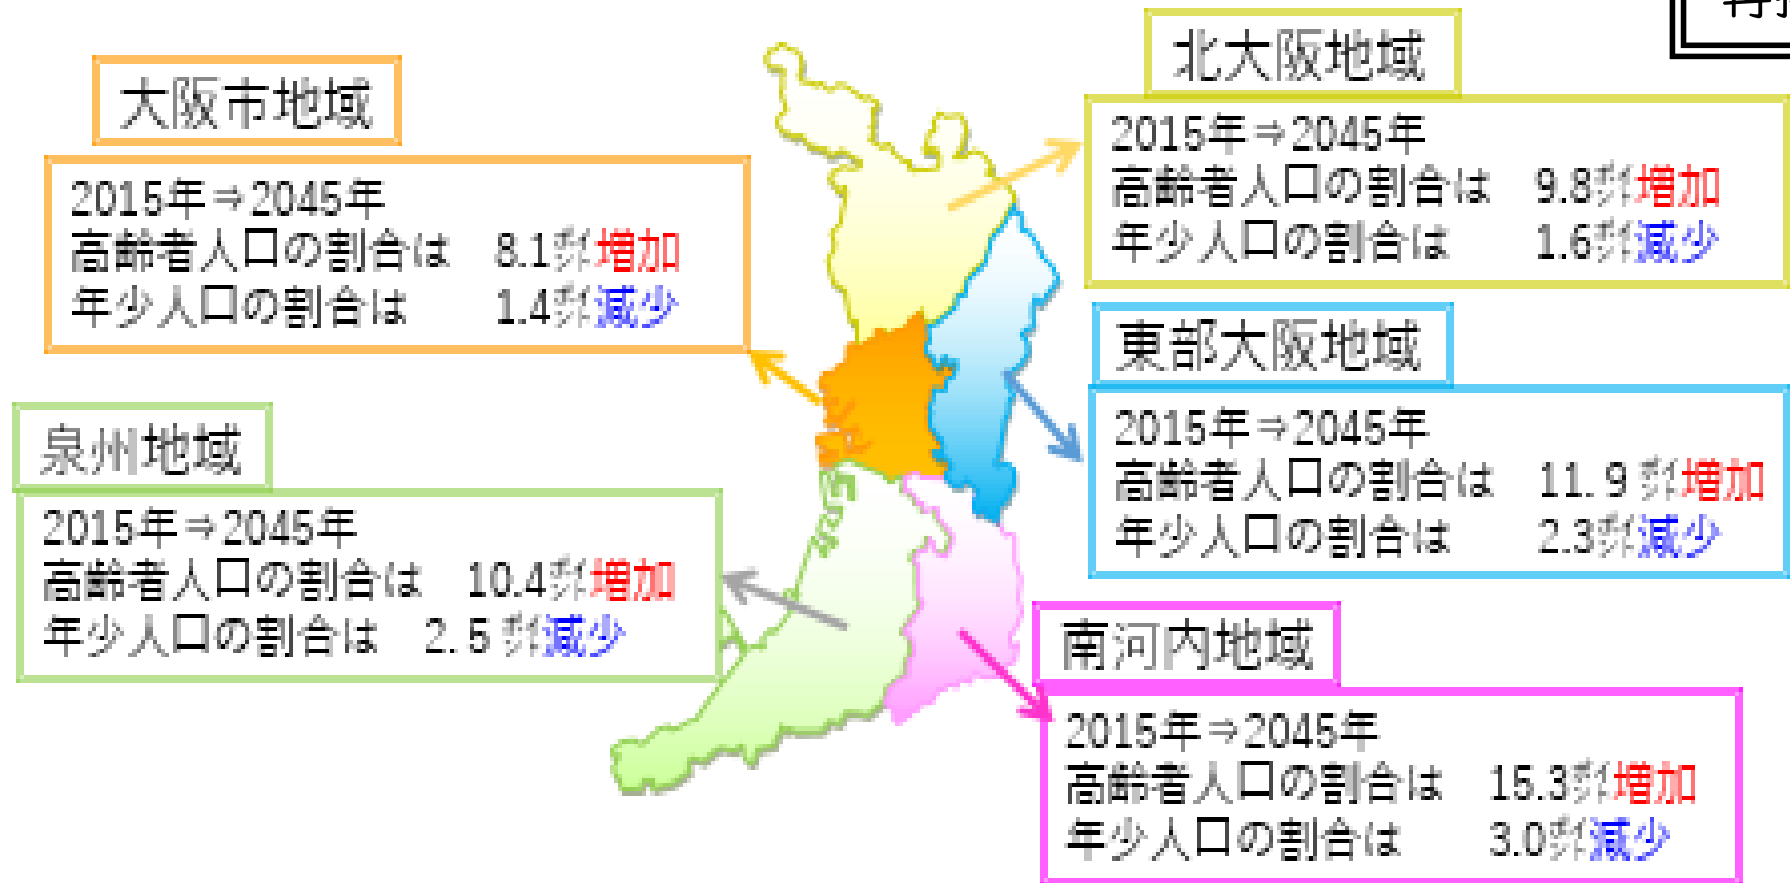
大阪市地域

2015年⇒2045年
高齢者人口の割合は　8.1㌽増加
年少人口の割合は　1.4㌽減少

北大阪地域

2015年⇒2045年
高齢者人口の割合は　9.8㌽増加
年少人口の割合は　1.6㌽減少

東部大阪地域

2015年⇒2045年
高齢者人口の割合は　11.9㌽増加
年少人口の割合は　2.3㌽減少

泉州地域

2015年⇒2045年
高齢者人口の割合は　10.4㌽増加
年少人口の割合は　2.5㌽減少

南河内地域

2015年⇒2045年
高齢者人口の割合は　15.3㌽増加
年少人口の割合は　3.0㌽減少